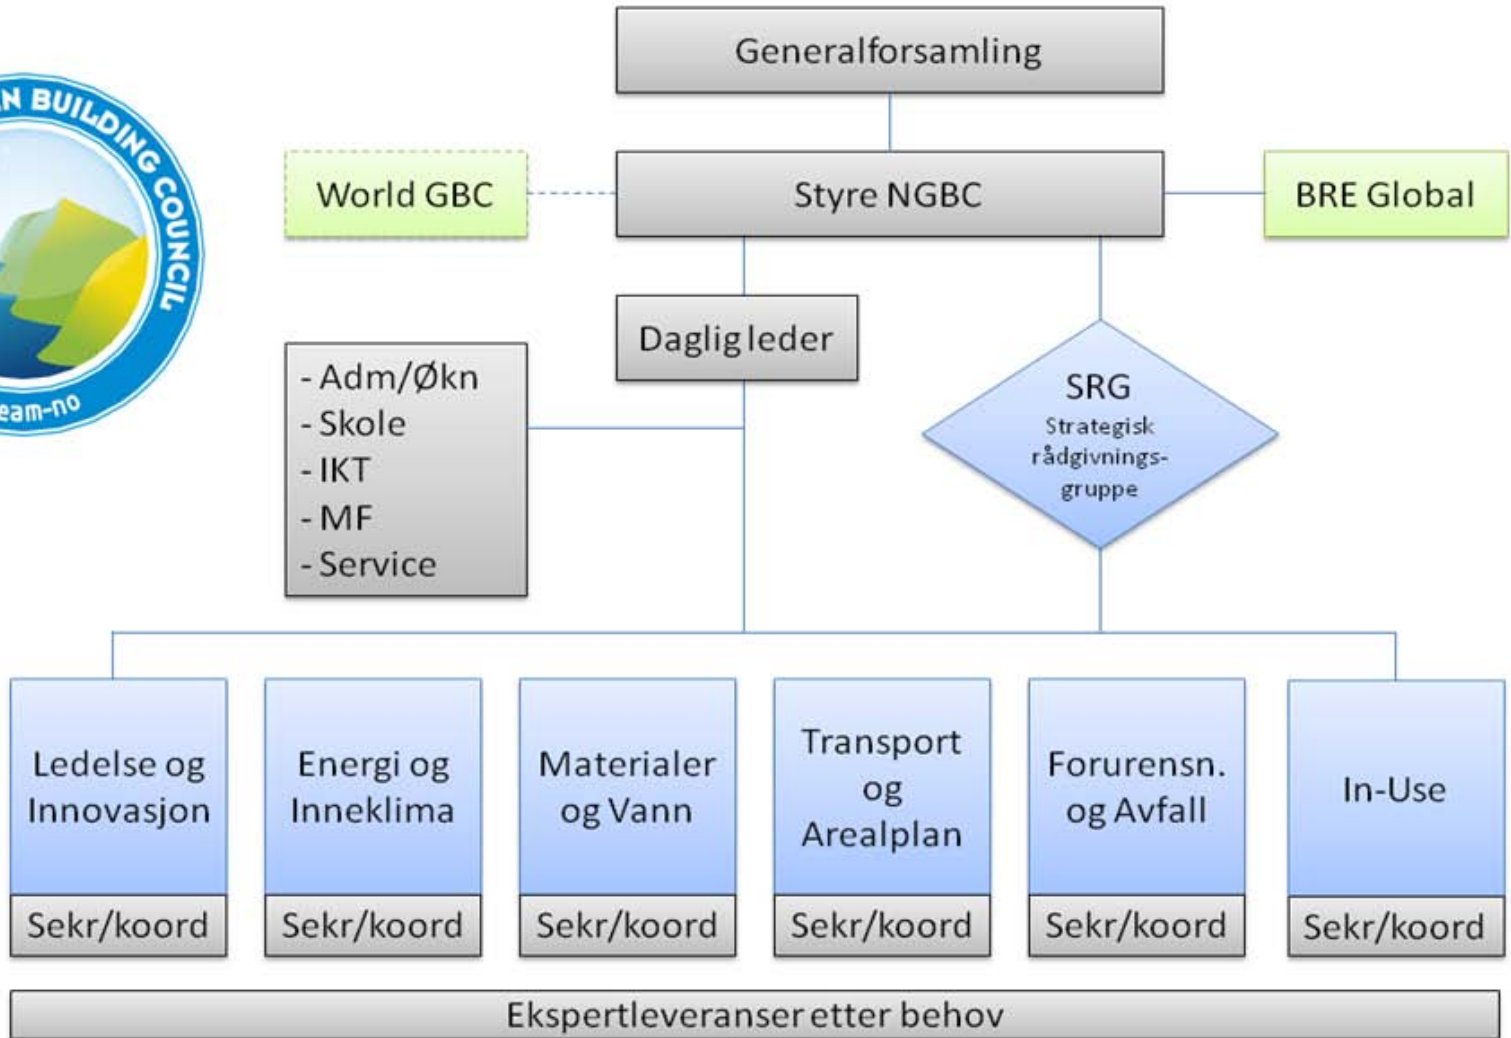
N BUILDING COUNCIL
eam-no

Generalforsamling

World GBC

Styre NGBC

BRE Global

Daglig leder

- Adm/Økn
- Skole
- IKT
- MF
- Service

SRG
Strategisk rådgivningsgruppe

Ledelse og Innovasjon
Sekr/koord

Energi og Inneklima
Sekr/koord

Materialer og Vann
Sekr/koord

Transport og Arealplan
Sekr/koord

Forurensn. og Avfall
Sekr/koord

In-Use
Sekr/koord

Ekspertleveranser etter behov